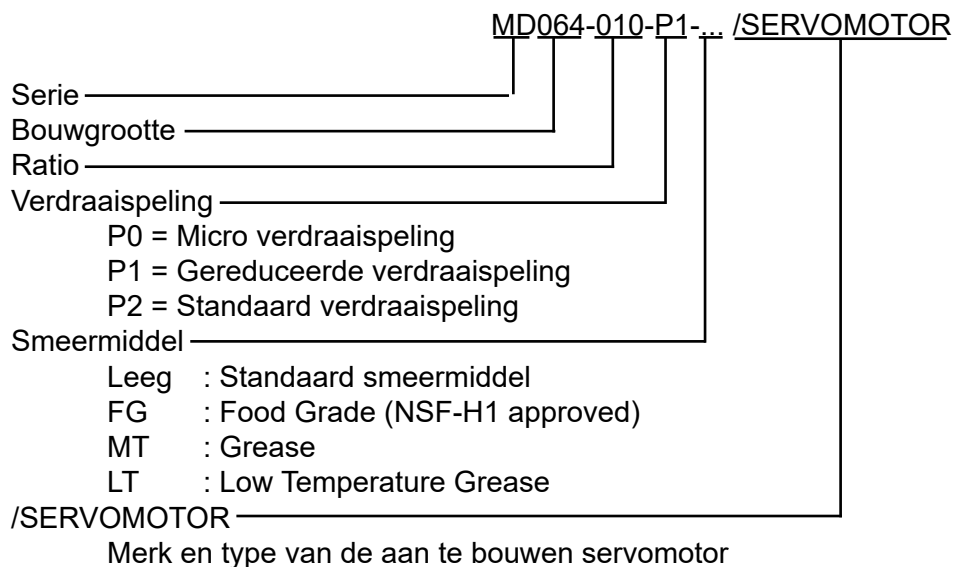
MD064-010-P1-... /SERVOMOTOR

Serie
Bouwgrootte
Ratio
Verdraaispeling
P0 = Micro verdraaispeling
P1 = Gereduceerde verdraaispeling
P2 = Standaard verdraaispeling
Smeermiddel
Leeg : Standaard smeermiddel
FG : Food Grade (NSF-H1 approved)
MT : Grease
LT : Low Temperature Grease
/SERVOMOTOR
Merk en type van de aan te bouwen servomotor